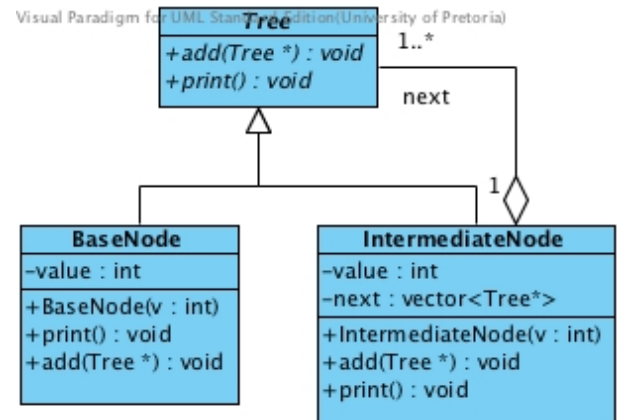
Visual Paradigm for UML Standard Edition(University of Pretoria)

Tree
+add(Tree *) : void
+print() : void

1..*
next
1

BaseNode
-value : int
+BaseNode(v : int)
+print() : void
+add(Tree *) : void

IntermediateNode
-value : int
-next : vector<Tree*>
+IntermediateNode(v : int)
+add(Tree *) : void
+print() : void